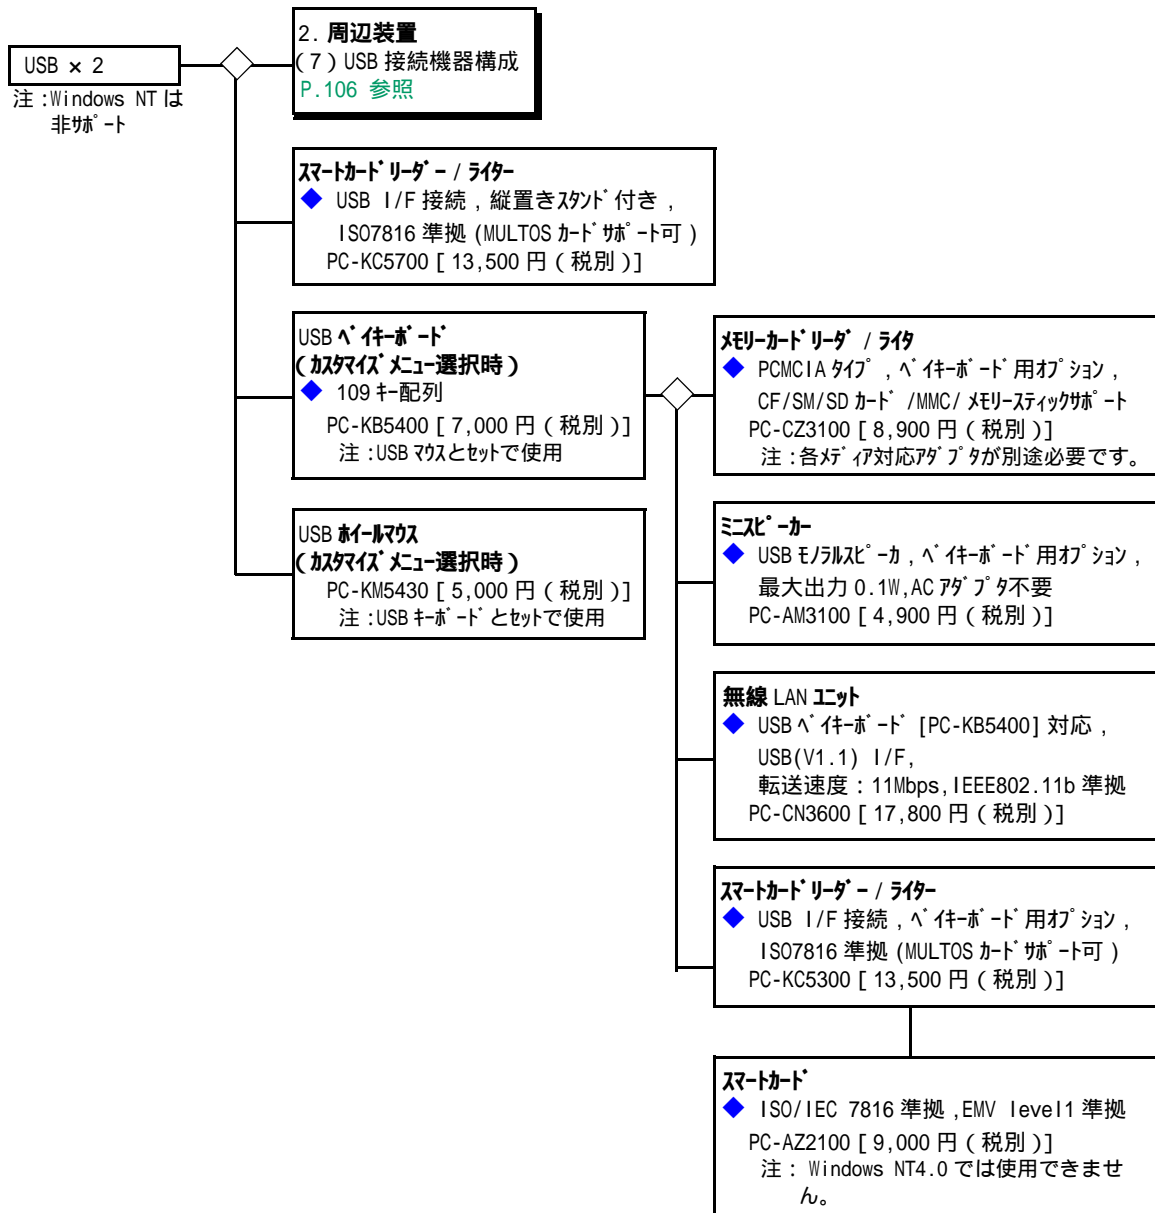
USB × 2
注：Windows NT は非ｻﾎﾟｰﾄ

2．周辺装置
(７) USB 接続機器構成
P.106 参照

ｽﾏｰﾄｶｰﾄﾞﾘｰﾀﾞｰ / ﾗｲﾀｰ
◆ USB I/F 接続，縦置きｽﾀﾝﾄﾞ付き，ISO7816 準拠 (MULTOS ｶｰﾄﾞｻﾎﾟｰﾄ可)
PC-KC5700 [ 13,500 円 ( 税別 )]

USB ﾍﾞｲｷｰﾎﾞｰﾄﾞ
(ｶｽﾀﾏｲｽﾞﾒﾆｭｰ選択時)
◆ 109 ｷｰ配列
PC-KB5400 [ 7,000 円 ( 税別 )]
注：USB ﾏｳｽとｾｯﾄで使用

USB ﾎｲｰﾙﾏｳｽ
(ｶｽﾀﾏｲｽﾞﾒﾆｭｰ選択時)
PC-KM5430 [ 5,000 円 ( 税別 )]
注：USB ｷｰﾎﾞｰﾄﾞとｾｯﾄで使用

ﾒﾓﾘｰｶｰﾄﾞﾘｰﾀﾞ / ﾗｲﾀ
◆ PCMCIA ﾀｲﾌﾟ，ﾍﾞｲｷｰﾎﾞｰﾄﾞ用ｵﾌﾟｼｮﾝ，CF/SM/SD ｶｰﾄﾞ /MMC/ ﾒﾓﾘｰｽﾃｨｯｸｻﾎﾟｰﾄ
PC-CZ3100 [ 8,900 円 ( 税別 )]
注：各ﾒﾃﾞｨｱ対応ｱﾀﾞﾌﾟﾀが別途必要です。

ﾐﾆｽﾋﾟｰｶｰ
◆ USB ﾓﾉﾗﾙｽﾋﾟｰｶ，ﾍﾞｲｷｰﾎﾞｰﾄﾞ用ｵﾌﾟｼｮﾝ，最大出力 0.1W,AC ｱﾀﾞﾌﾟﾀ不要
PC-AM3100 [ 4,900 円 ( 税別 )]

無線 LAN ﾕﾆｯﾄ
◆ USB ﾍﾞｲｷｰﾎﾞｰﾄﾞ [PC-KB5400] 対応，USB(V1.1) I/F，転送速度：11Mbps,IEEE802.11b 準拠
PC-CN3600 [ 17,800 円 ( 税別 )]

ｽﾏｰﾄｶｰﾄﾞﾘｰﾀﾞｰ / ﾗｲﾀｰ
◆ USB I/F 接続，ﾍﾞｲｷｰﾎﾞｰﾄﾞ用ｵﾌﾟｼｮﾝ，ISO7816 準拠 (MULTOS ｶｰﾄﾞｻﾎﾟｰﾄ可)
PC-KC5300 [ 13,500 円 ( 税別 )]

ｽﾏｰﾄｶｰﾄﾞ
◆ ISO/IEC 7816 準拠，EMV level1 準拠
PC-AZ2100 [ 9,000 円 ( 税別 )]
注： Windows NT4.0 では使用できません。